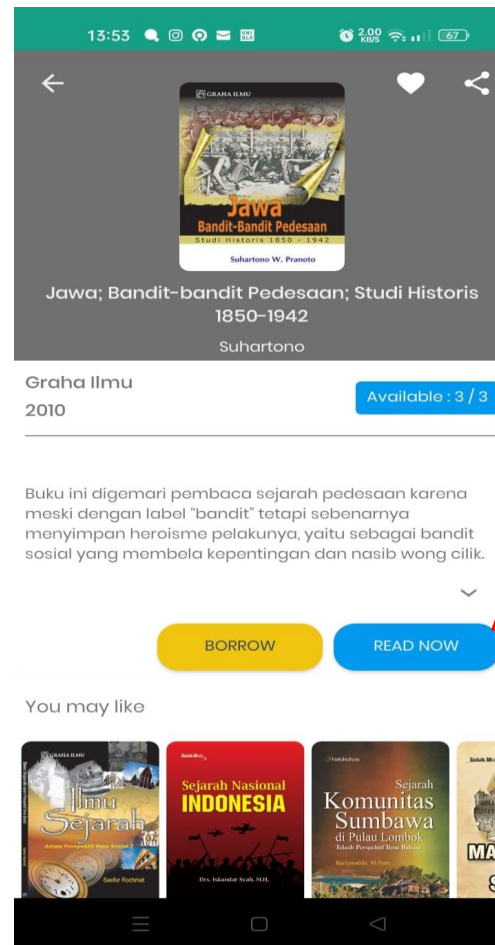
13:53

2,00 KB/S 67

GRAHA ILMU
Jawa
Bandit-Bandit Pedesaan
Studi Historis 1850 - 1942
Suhartono W. Pranoto

Jawa; Bandit-bandit Pedesaan; Studi Historis 1850-1942

Suhartono

Graha Ilmu
2010

Available : 3 / 3

Buku ini digemari pembaca sejarah pedesaan karena meski dengan label "bandit" tetapi sebenarnya menyimpan heroisme pelakunya, yaitu sebagai bandit sosial yang membela kepentingan dan nasib wong cilik.

BORROW

READ NOW

You may like

GRAHA ILMU
Ilmu Sejarah
dalam Perspektif Ilmu Sosial
Saefur Rochmat

Sejarah Nasional INDONESIA
Drs. Iskandar Syah, M.H.

Sejarah
Komunitas Sumbawa
di Pulau Lombok
Telaah Perspektif Ilmu Bahasa
Burhanuddin, M.Hum.

MA
S